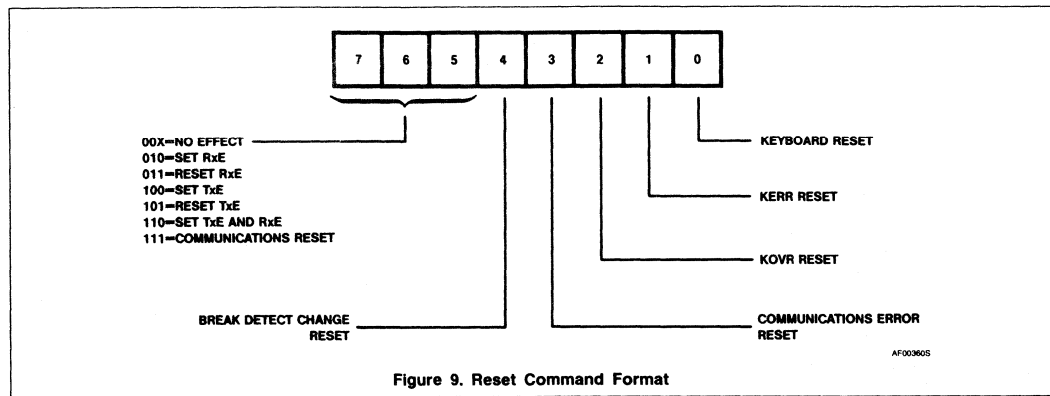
| 7 | 6 | 5 | 4 | 3 | 2 | 1 | 0 |
|---|---|---|---|---|---|---|---|

00X=NO EFFECT
010=SET RxE
011=RESET RxE
100=SET TxE
101=RESET TxE
110=SET TxE AND RxE
111=COMMUNICATIONS RESET

KEYBOARD RESET

KERR RESET

KOVR RESET

BREAK DETECT CHANGE RESET

COMMUNICATIONS ERROR RESET

AF00360S

Figure 9. Reset Command Format